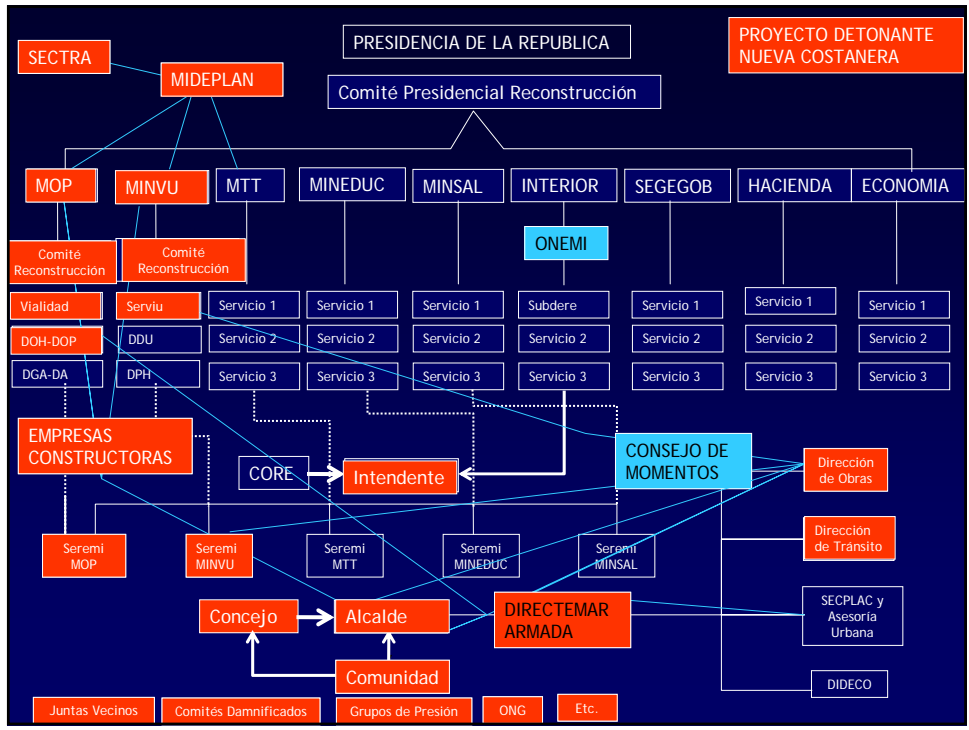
PRESIDENCIA DE LA REPUBLICA

PROYECTO DETONANTE NUEVA COSTANERA

SECTRA

MIDEPLAN

Comité Presidencial Reconstrucción

MOP

MINVU

MTT

MINEDUC

MINSAL

INTERIOR

SEGEGOB

HACIENDA

ECONOMIA

Comité Reconstrucción

Comité Reconstrucción

ONEMI

Vialidad

Serviu

Servicio 1

Servicio 1

Servicio 1

Subdere

Servicio 1

Servicio 1

Servicio 1

DOH-DOP

DDU

Servicio 2

Servicio 2

Servicio 2

Servicio 2

Servicio 2

Servicio 2

Servicio 2

DGA-DA

DPH

Servicio 3

Servicio 3

Servicio 3

Servicio 3

Servicio 3

Servicio 3

Servicio 3

EMPRESAS CONSTRUCTORAS

CORE

Intendente

CONSEJO DE MOMENTOS

Dirección de Obras

Dirección de Tránsito

Seremi MOP

Seremi MINVU

Seremi MTT

Seremi MINEDUC

Seremi MINSAL

Concejo

Alcalde

DIRECTEMAR ARMADA

SECPLAC y Asesoría Urbana

Comunidad

DIDECO

Juntas Vecinos

Comités Damnificados

Grupos de Presión

ONG

Etc.